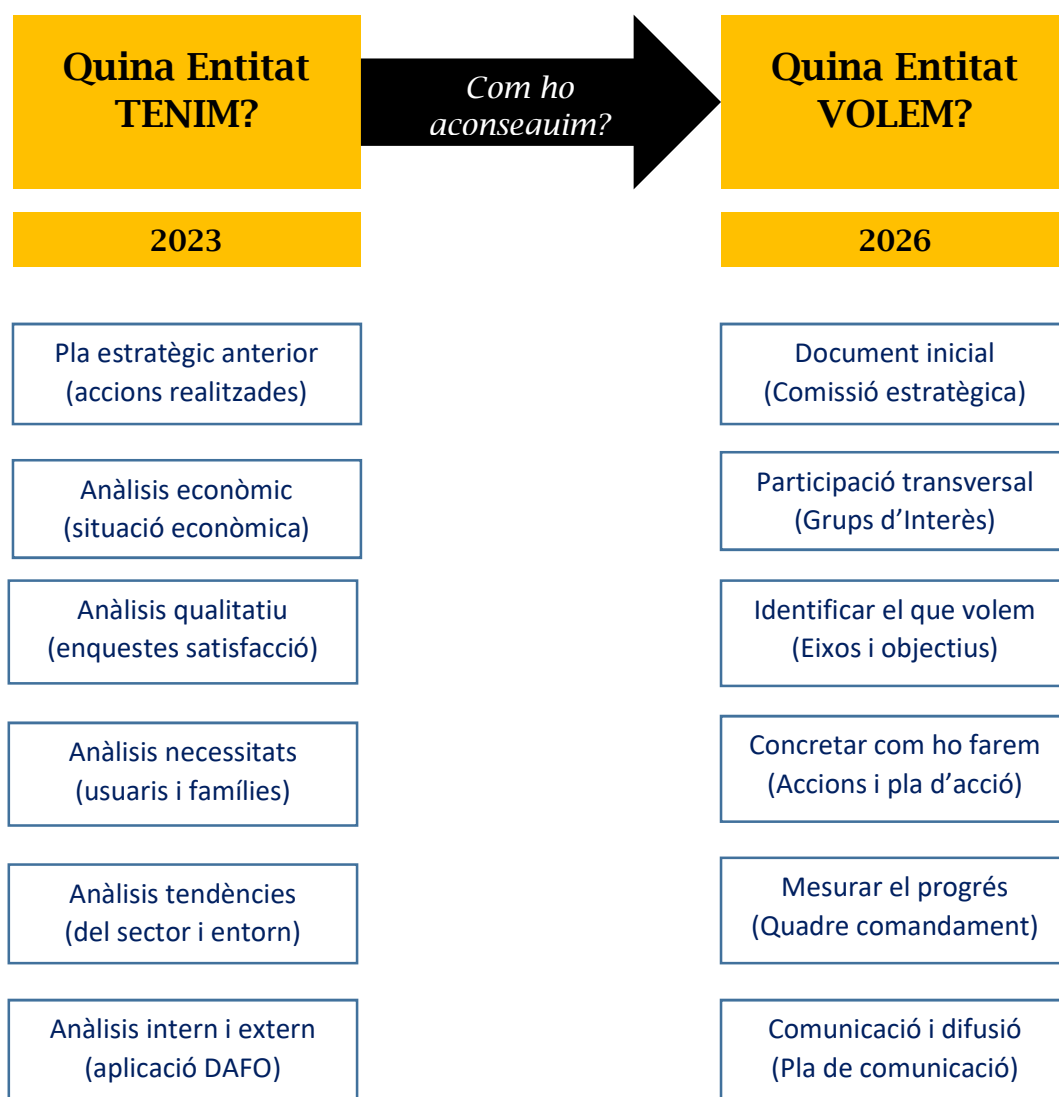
Quina Entitat TENIM?

Com ho aconseauim?

Quina Entitat VOLEM?

2023

2026

Pla estratègic anterior (accions realitzades)

Anàlisis econòmic (situació econòmica)

Anàlisis qualitatiu (enquestes satisfacció)

Anàlisis necessitats (usuaris i famílies)

Anàlisis tendències (del sector i entorn)

Anàlisis intern i extern (aplicació DAFO)

Document inicial (Comissió estratègica)

Participació transversal (Grups d'Interès)

Identificar el que volem (Eixos i objectius)

Concretar com ho farem (Accions i pla d'acció)

Mesurar el progrés (Quadre comandament)

Comunicació i difusió (Pla de comunicació)